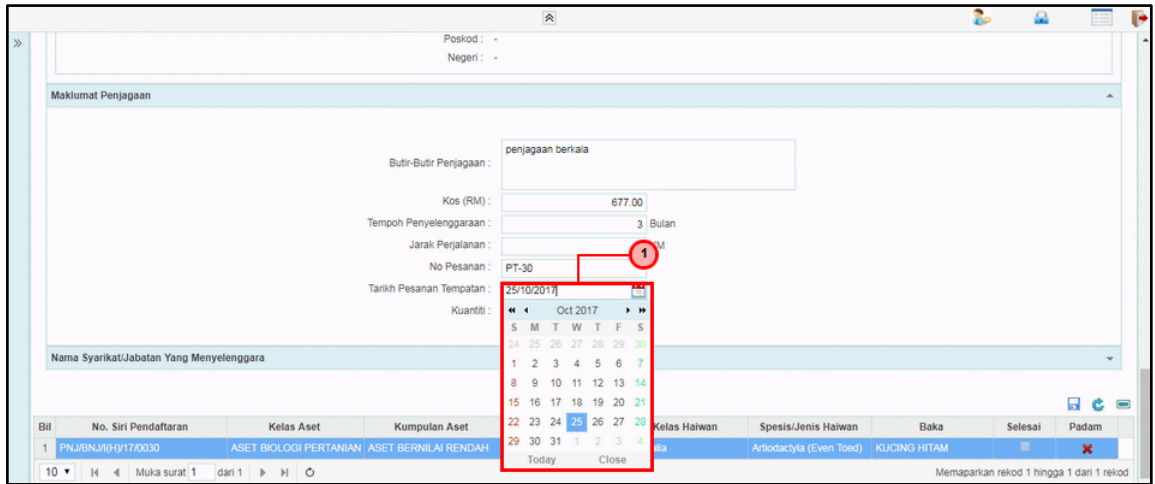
Poskod : -
Negeri : -

Maklumat Penjagaan

Butir-Butir Penjagaan : penjagaan berkala

Kos (RM) : 677.00
Tempoh Penyelenggaraan : 3 Bulan
Jarak Perjalanan : KM
No Pesanan : PT-30
Tarikh Pesanan Tempatan : 25/10/2017
Kuantiti :

1

Oct 2017

| S | M | T | W | T | F | S |
|---|---|---|---|---|---|---|
| 24 | 25 | 26 | 27 | 28 | 29 | 30 |
| 1 | 2 | 3 | 4 | 5 | 6 | 7 |
| 8 | 9 | 10 | 11 | 12 | 13 | 14 |
| 15 | 16 | 17 | 18 | 19 | 20 | 21 |
| 22 | 23 | 24 | 25 | 26 | 27 | 28 |
| 29 | 30 | 31 | 1 | 2 | 3 | 4 |

Today Close

Nama Syarikat/Jabatan Yang Menyelenggara

| Bil | No. Siri Pendaftaran | Kelas Aset | Kumpulan Aset | | Kelas Haiwan | Spesis/Jenis Haiwan | Baka | Selesai | Padam |
|---|---|---|---|---|---|---|---|---|---|
| 1 | PNJ/BNJ/(H)/17/0030 | ASET BIOLOGI PERTANIAN | ASET BERNILAI RENDAH | | lia | Artiodactyla (Even Toed) | KUCING HITAM | | |

10 Muka surat 1 dari 1

Memaparkan rekod 1 hingga 1 dari 1 rekod